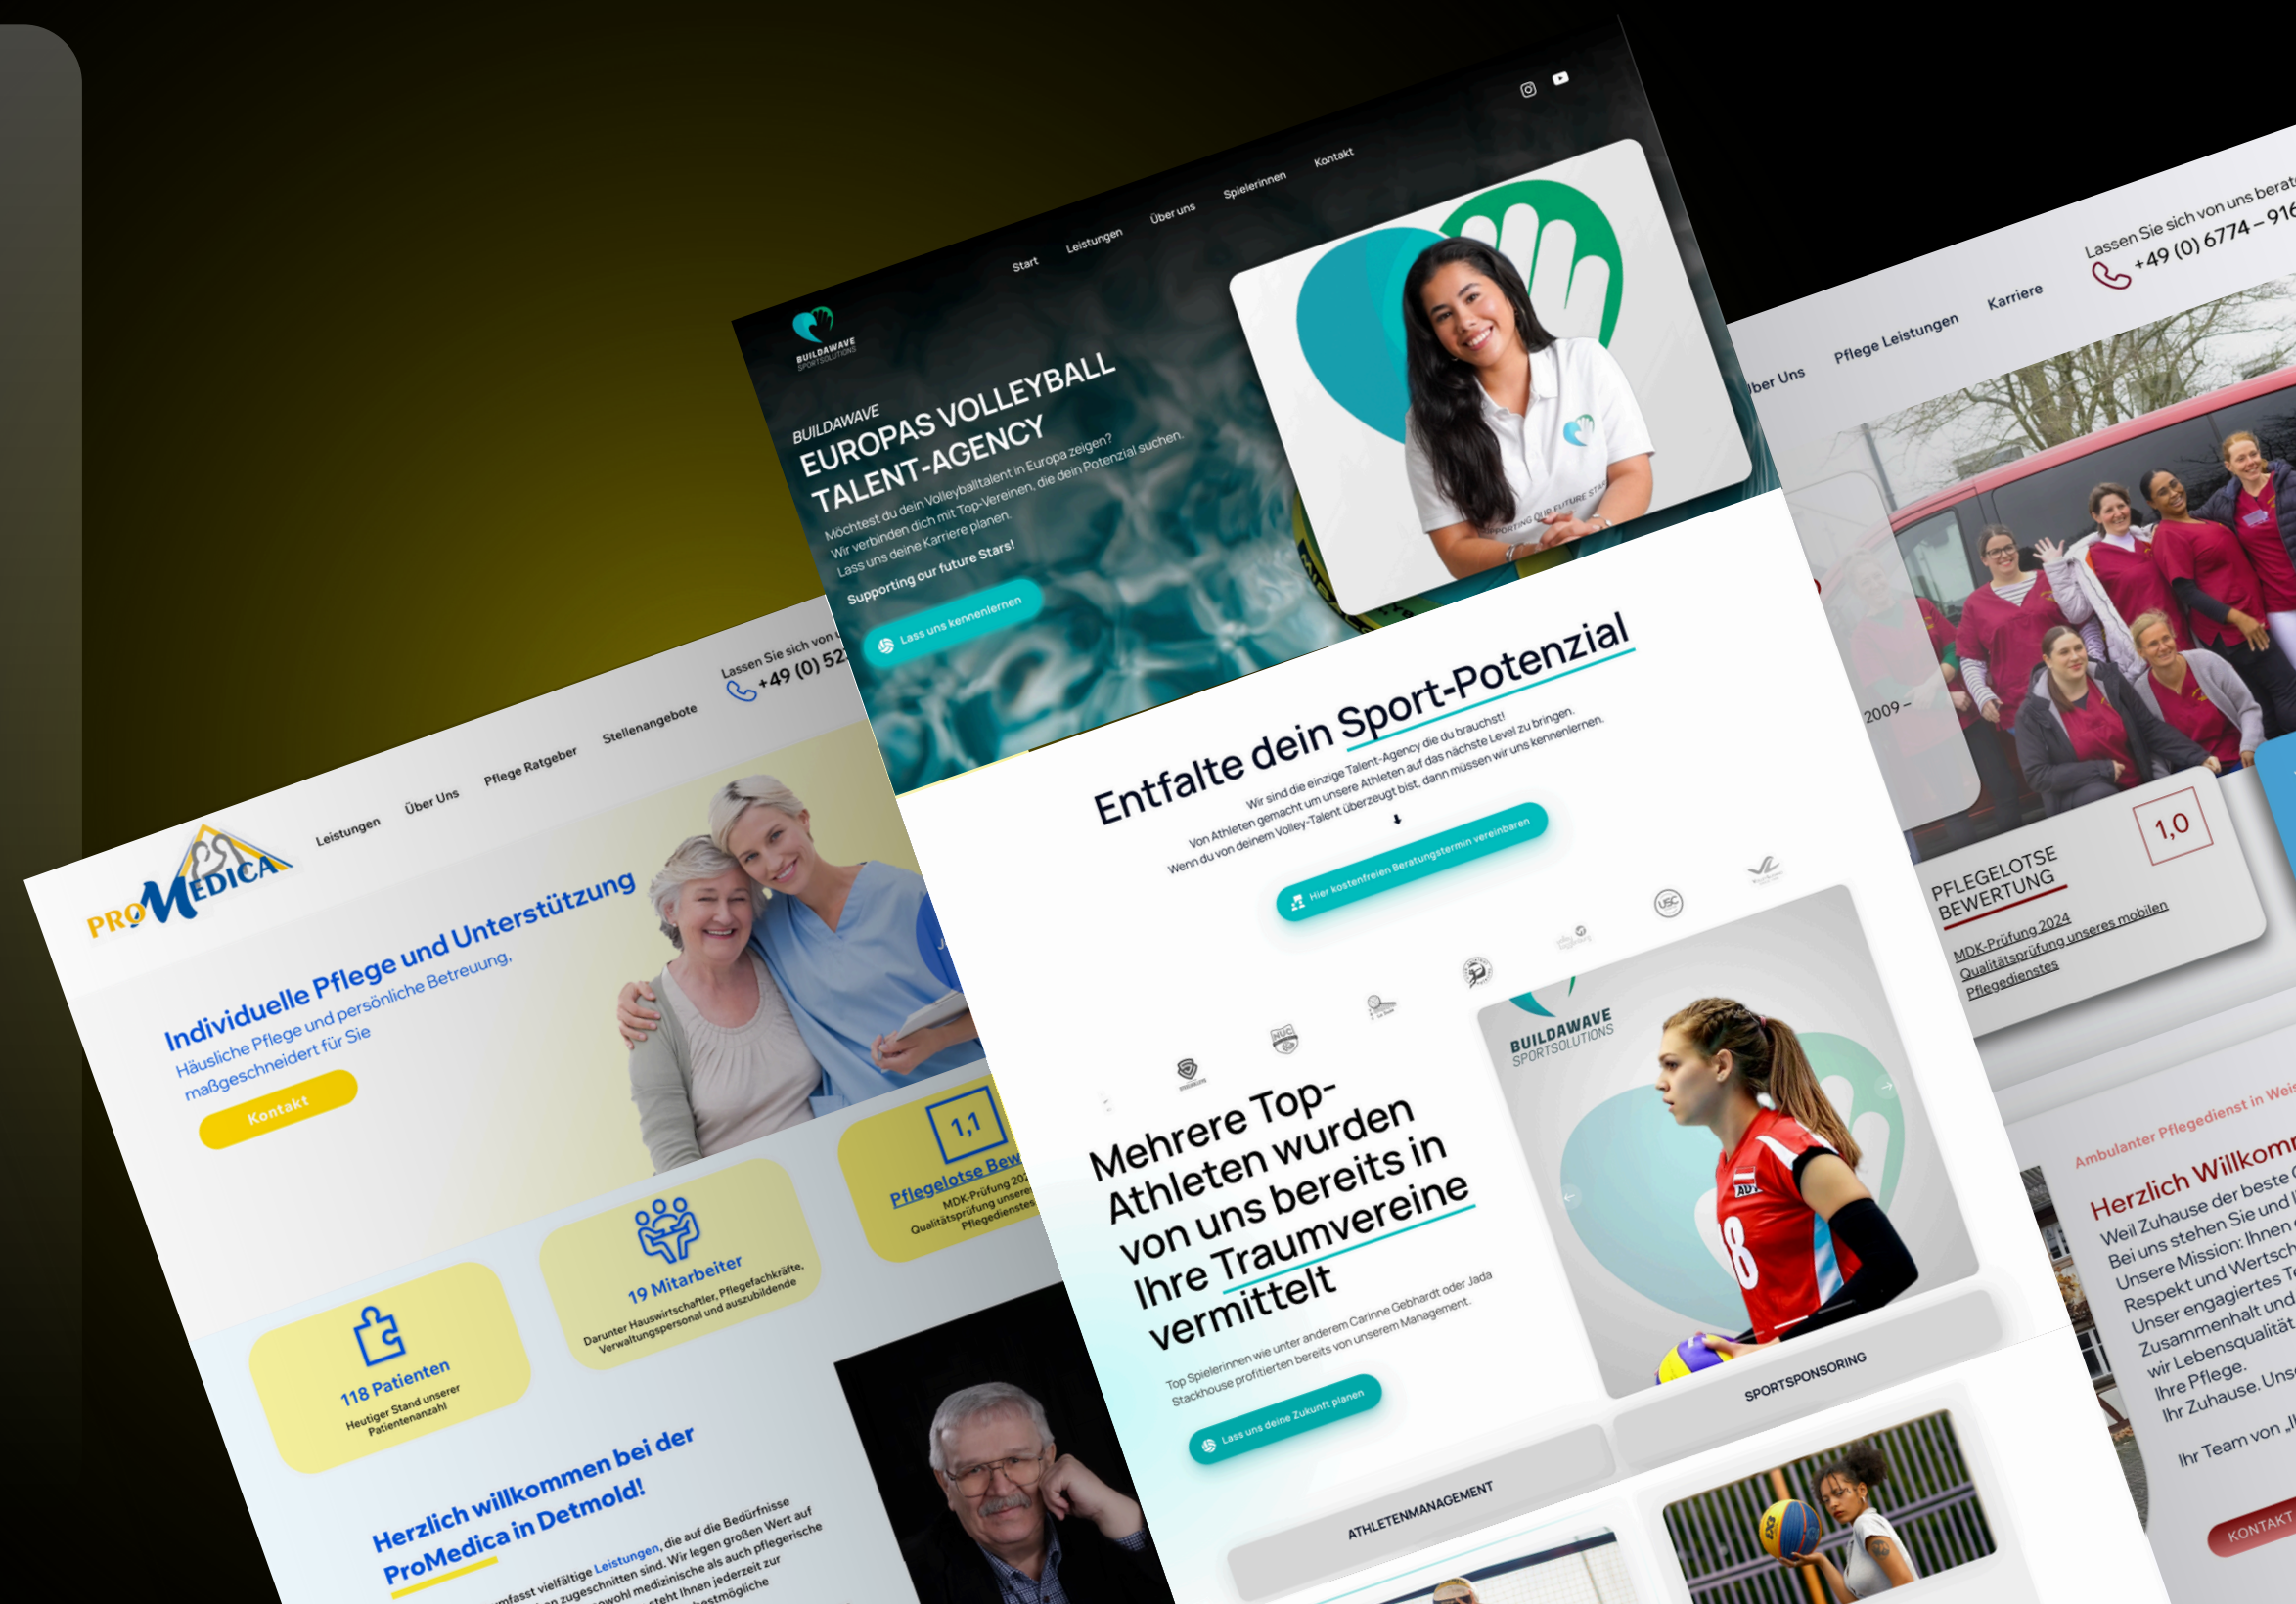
BUILDAWAVE SPORTSOLUTIONS

Start Leistungen Über uns Spielerinnen Kontakt

BUILDAWAVE
EUROPAS VOLLEYBALL TALENT-AGENCY

Möchtest du dein Volleyballtalent in Europa zeigen? Wir verbinden dich mit Top-Vereinen, die dein Potenzial suchen. Lass uns deine Karriere planen.

Supporting our future Stars!

Lass uns kennenlernen

Entfalte dein Sport-Potenzial

Wir sind die einzige Talent-Agency die du brauchst! Von Athleten gemacht um unsere Athleten auf das nächste Level zu bringen. Wenn du von deinem Volley-Talent überzeugt bist, dann müssen wir uns kennenlernen.

Hier kostenfreien Beratungstermin vereinbaren

Mehrere Top-Athleten wurden von uns bereits in Ihre Traumvereine vermittelt

Top Spielerinnen wie unter anderem Carinne Gebhardt oder Jada Stackhouse profitieren bereits von unserem Management.

Lass uns deine Zukunft planen

BUILDAWAVE SPORTSOLUTIONS

SPORTSPONSORING

ATHLETENMANAGEMENT

PRO MEDICA

Leistungen Über Uns Pflege Ratgeber Stellenangebote

Lassen Sie sich von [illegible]
+49 (0) 52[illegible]

Individuelle Pflege und Unterstützung
Häusliche Pflege und persönliche Betreuung, maßgeschneidert für Sie

Kontakt

1,1
Pflegelotse Bew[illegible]
MDK-Prüfung 20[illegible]
Qualitätsprüfung unsere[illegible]
Pflegedienstes

19 Mitarbeiter
Darunter Hauswirtschaftler, Pflegefachkräfte, Verwaltungspersonal und auszubildende

118 Patienten
Heutiger Stand unserer Patientenanzahl

Herzlich willkommen bei der ProMedica in Detmold!

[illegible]mfasst vielfältige Leistungen, die auf die Bedürfnisse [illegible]n zugeschnitten sind. Wir legen großen Wert auf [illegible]sowohl medizinische als auch pflegerische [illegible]steht Ihnen jederzeit zur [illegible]bestmögliche

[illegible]ber Uns Pflege Leistungen Karriere

Lassen Sie sich von uns berat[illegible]
+49 (0) 6774 – 916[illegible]

2009 –

1,0
PFLEGELOTSE BEWERTUNG
MDK-Prüfung 2024
Qualitätsprüfung unseres mobilen Pflegedienstes

Ambulanter Pflegedienst in Wei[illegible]

Herzlich Willkom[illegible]
Weil Zuhause der beste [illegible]
Bei uns stehen Sie und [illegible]
Unsere Mission: Ihnen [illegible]
Respekt und Wertsch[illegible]
Unser engagiertes T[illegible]
Zusammenhalt und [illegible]
wir Lebensqualität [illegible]
Ihre Pflege.
Ihr Zuhause. Uns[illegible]

Ihr Team von „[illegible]

KONTAKT